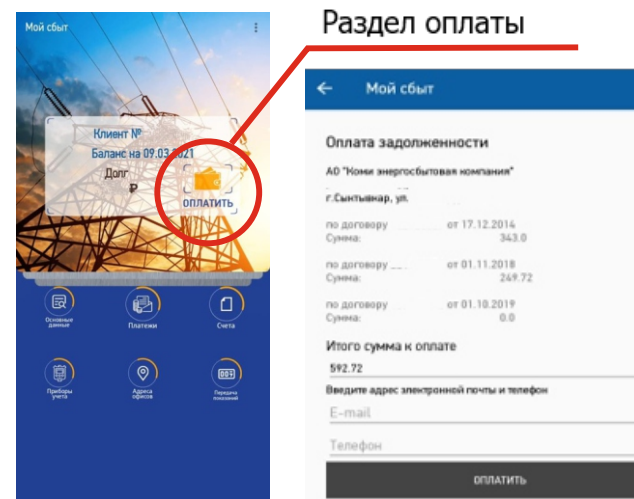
Мой сбыт

Клиент №
Баланс на 09.03.2021
Долг
₽
ОПЛАТИТЬ

Основные данные
Платежи
Счета
Приборы учета
Адреса офисов
Передача показаний

Раздел оплаты

Мой сбыт

Оплата задолженности

АО "Коми энергосбытовая компания"

г.Сыктывкар, ул.

по договору от 17.12.2014
Сумма: 343.0

по договору от 01.11.2018
Сумма: 249.72

по договору от 01.10.2019
Сумма: 0.0

Итого сумма к оплате
592.72

Введите адрес электронной почты и телефон
E-mail
Телефон

ОПЛАТИТЬ